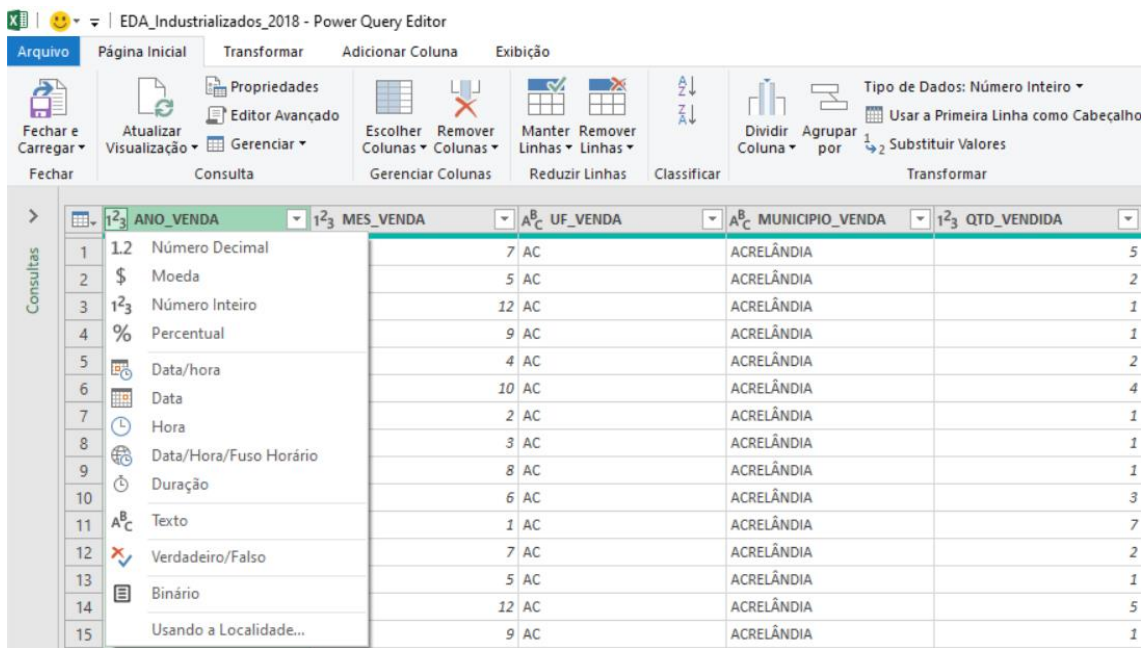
EDA_Industrializados_2018 - Power Query Editor

Arquivo | Página Inicial | Transformar | Adicionar Coluna | Exibição

Fechar e Carregar ▾ | Atualizar Visualização ▾ | Propriedades | Editor Avançado | Gerenciar ▾ | Escolher Colunas ▾ | Remover Colunas ▾ | Manter Linhas ▾ | Remover Linhas ▾ | Dividir Coluna ▾ | Agrupar por | Tipo de Dados: Número Inteiro ▾ | Usar a Primeira Linha como Cabeçalho | Substituir Valores

Fechar | Consulta | Gerenciar Colunas | Reduzir Linhas | Classificar | Transformar

Consultas

| | $1^2_3$ ANO_VENDA | $1^2_3$ MES_VENDA | $A^B_C$ UF_VENDA | $A^B_C$ MUNICIPIO_VENDA | $1^2_3$ QTD_VENDIDA |
|---|---|---|---|---|---|
| 1 | | 7 | AC | ACRELÂNDIA | 5 |
| 2 | | 5 | AC | ACRELÂNDIA | 2 |
| 3 | | 12 | AC | ACRELÂNDIA | 1 |
| 4 | | 9 | AC | ACRELÂNDIA | 1 |
| 5 | | 4 | AC | ACRELÂNDIA | 2 |
| 6 | | 10 | AC | ACRELÂNDIA | 4 |
| 7 | | 2 | AC | ACRELÂNDIA | 1 |
| 8 | | 3 | AC | ACRELÂNDIA | 1 |
| 9 | | 8 | AC | ACRELÂNDIA | 1 |
| 10 | | 6 | AC | ACRELÂNDIA | 3 |
| 11 | | 1 | AC | ACRELÂNDIA | 7 |
| 12 | | 7 | AC | ACRELÂNDIA | 2 |
| 13 | | 5 | AC | ACRELÂNDIA | 1 |
| 14 | | 12 | AC | ACRELÂNDIA | 5 |
| 15 | | 9 | AC | ACRELÂNDIA | 1 |

1.2 Número Decimal
$ Moeda
$1^2_3$ Número Inteiro
% Percentual
Data/hora
Data
Hora
Data/Hora/Fuso Horário
Duração
$A^B_C$ Texto
Verdadeiro/Falso
Binário
Usando a Localidade...